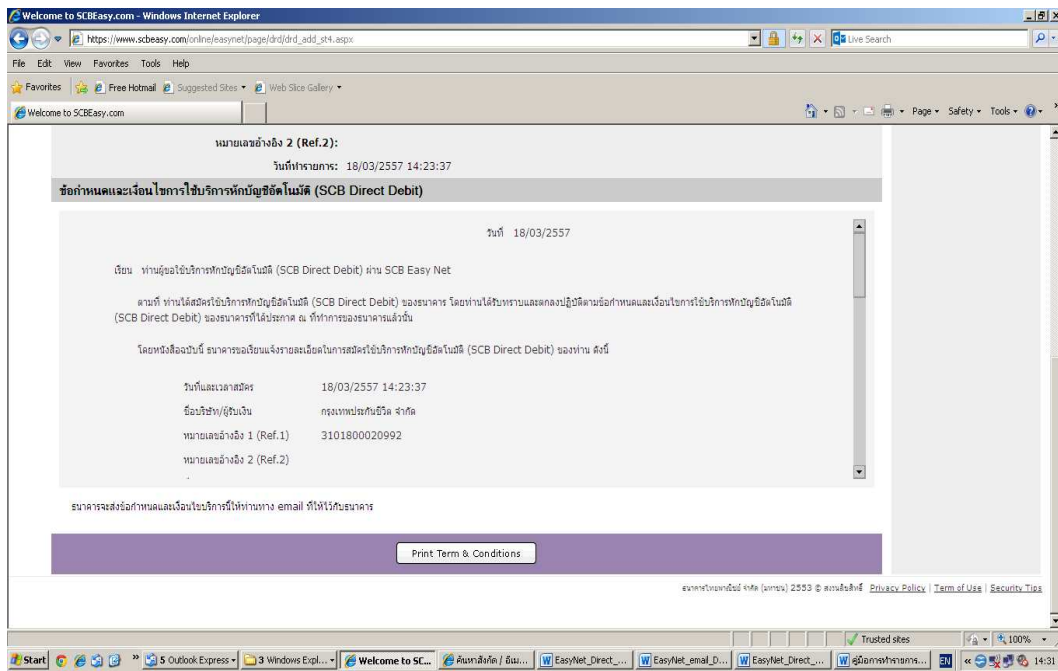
Welcome to SCBEasy.com - Windows Internet Explorer

https://www.scbeasy.com/online/easynet/page/drd/drd_add_st4.aspx

Live Search

File Edit View Favorites Tools Help

Favorites | Free Hotmail | Suggested Sites | Web Slice Gallery

Welcome to SCBEasy.com

Page Safety Tools

หมายเลขอ้างอิง 2 (Ref.2):

วันที่ทำรายการ: 18/03/2557 14:23:37

ข้อกำหนดและเงื่อนไขการใช้บริการหักบัญชีอัตโนมัติ (SCB Direct Debit)

วันที่ 18/03/2557

เรียน ท่านผู้ขอใช้บริการหักบัญชีอัตโนมัติ (SCB Direct Debit) ผ่าน SCB Easy Net

ตามที่ ท่านได้สมัครใช้บริการหักบัญชีอัตโนมัติ (SCB Direct Debit) ของธนาคาร โดยท่านได้รับทราบและตกลงปฏิบัติตามข้อกำหนดและเงื่อนไขการใช้บริการหักบัญชีอัตโนมัติ (SCB Direct Debit) ของธนาคารที่ได้ประกาศ ณ ที่ทำการของธนาคารแล้วนั้น

โดยหนังสือฉบับนี้ ธนาคารขอเรียนแจ้งรายละเอียดในการสมัครใช้บริการหักบัญชีอัตโนมัติ (SCB Direct Debit) ของท่าน ดังนี้

วันที่และเวลาสมัคร 18/03/2557 14:23:37

ชื่อบริษัท/ผู้รับเงิน กรุงเทพประกันชีวิต จำกัด

หมายเลขอ้างอิง 1 (Ref.1) 3101800020992

หมายเลขอ้างอิง 2 (Ref.2)

ธนาคารจะส่งข้อกำหนดและเงื่อนไขบริการนี้ให้ท่านทาง email ที่ให้ไว้กับธนาคาร

Print Term & Conditions

ธนาคารไทยพาณิชย์ จำกัด (มหาชน) 2553 © สงวนลิขสิทธิ์ Privacy Policy | Term of Use | Security Tips

Trusted sites 100%

Start 5 Outlook Express 3 Windows Expl... Welcome to SC... ค้นหาสิ่งก่อ / ผีนม... EasyNet_Direct_... EasyNet_email_D... EasyNet_Direct_... คู่มือการทำรายการ... EN 14:31